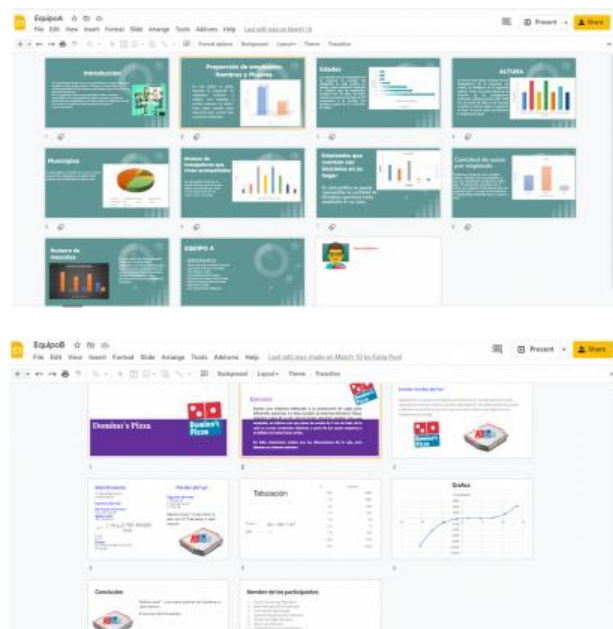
EquipoA

File Edit View Insert Format Slide Arrange Tools Add-ons Help Last edit was on March 16

Present Share

Format options Background Layout Theme Transition

Introducción

Proporción de empleados: Hombres y Mujeres

Estados

ALTURA

Municipios

Número de trabajadores que viven acompañados

Empleados que cuentan con bicicleta en su hogar

Cantidad de autos por empleado

Numero de mascotas

EQUIPO A

1 2 3 4 5 6 7 8 9 10 11

EquipoB

File Edit View Insert Format Slide Arrange Tools Add-ons Help Last edit was made on March 10 by Katia Paul

Present Share

Background Layout Theme Transition

Domino's Pizza

Domino's Pizza

Ejercicio

Tabulación

Grafica

Conclusion

Nombre de los participantes

1 2 3 4 5 6